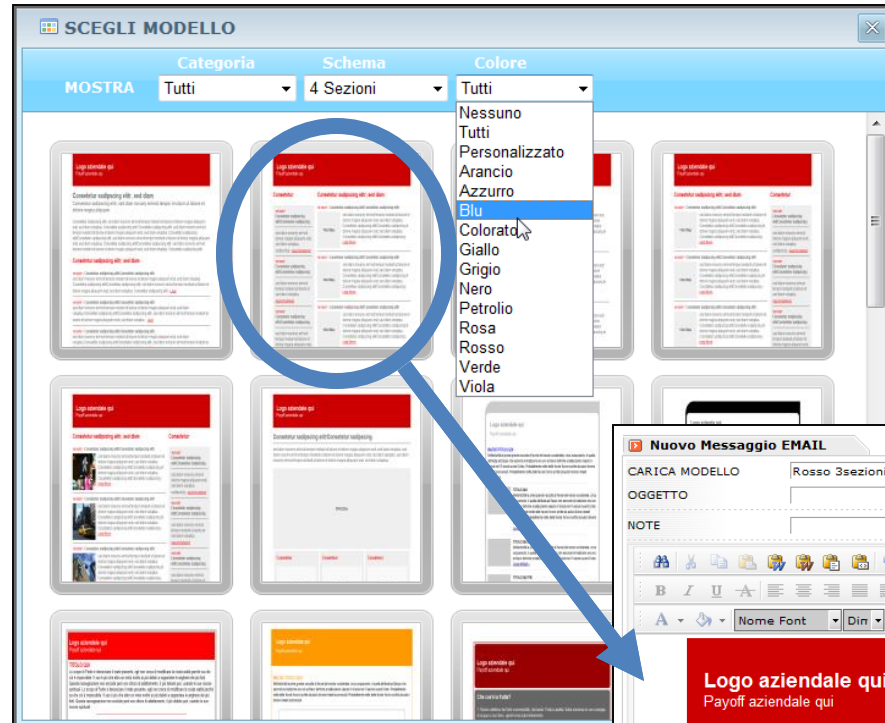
SCEGLI MODELLO

MOSTRA

Categoria
Tutti

Schema
4 Sezioni

Colore
Tutti

Nessuno
Tutti
Personalizzato
Arancio
Azzurro
Blu
Colorato
Giallo
Grigio
Nero
Petrolio
Rosa
Rosso
Verde
Viola

Nuovo Messaggio EMAIL

CARICA MODELLO
Rosso 3sezioni

OGGETTO

NOTE

Nome Font

Dim

Logo aziendale qui
Payoff aziendale qui